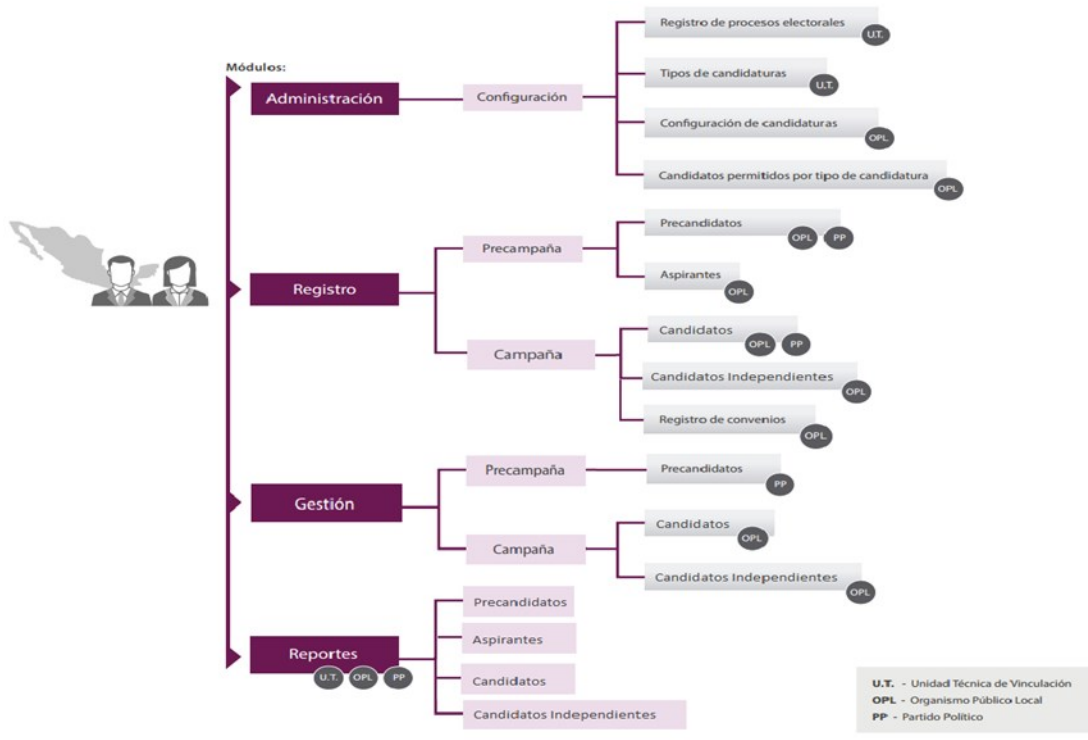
Módulos:

Administración

Configuración

Registro de procesos electorales U.T.

Tipos de candidaturas U.T.

Configuración de candidaturas OPL

Candidatos permitidos por tipo de candidatura OPL

Registro

Precampaña

Precandidatos OPL PP

Aspirantes OPL

Campaña

Candidatos OPL PP

Candidatos Independientes OPL

Registro de convenios OPL

Gestión

Precampaña

Precandidatos PP

Campaña

Candidatos OPL

Candidatos Independientes OPL

Reportes U.T. OPL PP

Precandidatos

Aspirantes

Candidatos

Candidatos Independientes

U.T. - Unidad Técnica de Vinculación
OPL - Organismo Público Local
PP - Partido Político